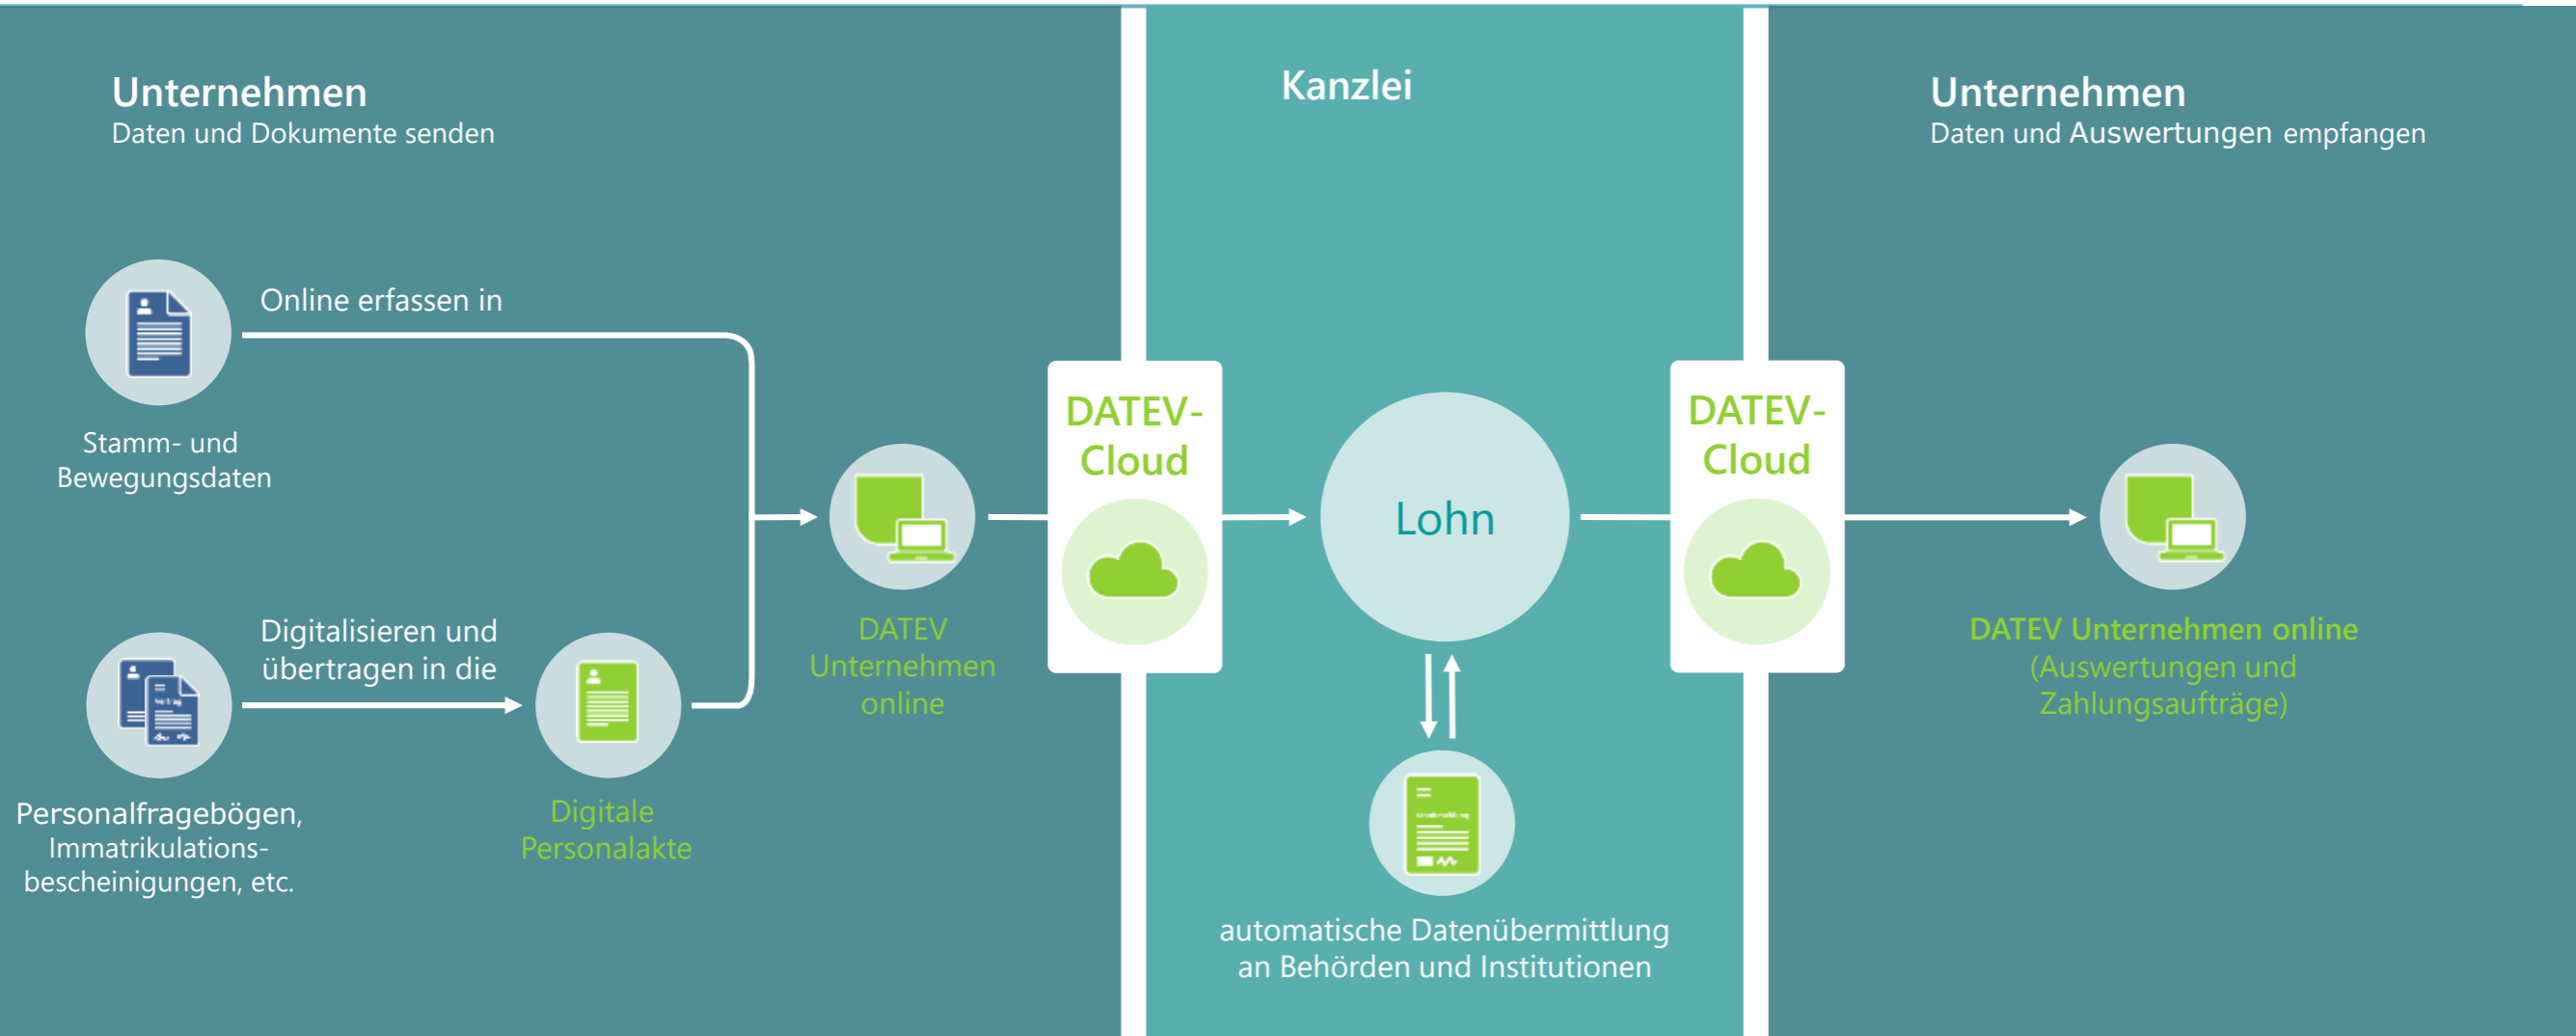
Unternehmen
Daten und Dokumente senden

Online erfassen in

Stamm- und Bewegungsdaten

Digitalisieren und übertragen in die

Personalfragebögen, Immatrikulations-bescheinigungen, etc.

Digitale Personalakte

DATEV Unternehmen online

DATEV-Cloud

Kanzlei

Lohn

automatische Datenübermittlung an Behörden und Institutionen

DATEV-Cloud

Unternehmen
Daten und Auswertungen empfangen

DATEV Unternehmen online
(Auswertungen und Zahlungsaufträge)